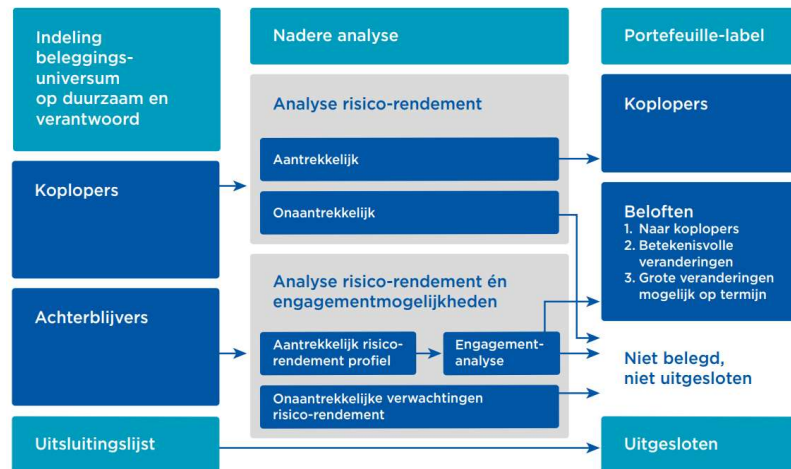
Indeling beleggingsuniversum op duurzaam en verantwoord

Nadere analyse

Portefeuille-label

Analyse risico-rendement

Aantrekkelijk

Onaantrekkelijk

Koplopers

Koplopers

Beloften
1. Naar koplopers
2. Betekenisvolle veranderingen
3. Grote veranderingen mogelijk op termijn

Analyse risico-rendement én engagementmogelijkheden

Achterblijvers

Aantrekkelijk risicorendement profiel

Engagementanalyse

Niet belegd, niet uitgesloten

Onaantrekkelijke verwachtingen risico-rendement

Uitsluitingslijst

Uitgesloten